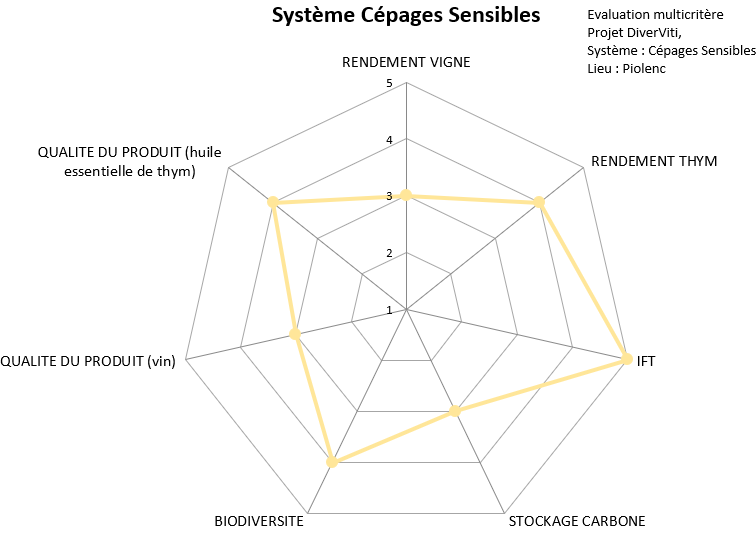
Système Cépages Sensibles

Evaluation multicritère
Projet DiverViti,
Système : Cépages Sensibles
Lieu : Piolenc

RENDEMENT VIGNE

5
4
3
2
1

RENDEMENT THYM

IFT

STOCKAGE CARBONE

BIODIVERSITE

QUALITE DU PRODUIT (vin)

QUALITE DU PRODUIT (huile essentielle de thym)